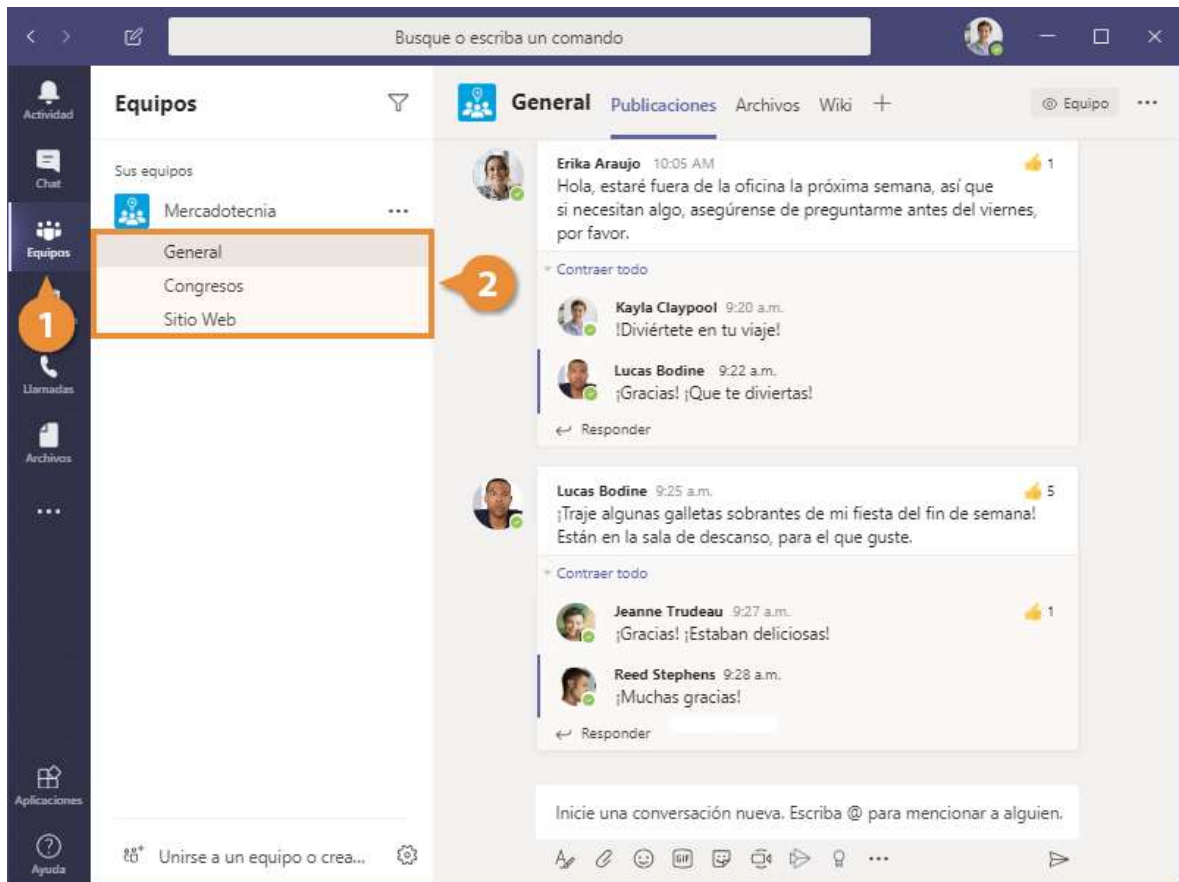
Busque o escriba un comando

Actividad
Chat
Equipos
1
Llamadas
Archivos
...
Aplicaciones
Ayuda

Equipos

Sus equipos
Mercadotecnia ...
General
Congresos
Sitio Web
2

Unirse a un equipo o crea...

General Publicaciones Archivos Wiki +
Equipo ...

Erika Araujo 10:05 AM
1
Hola, estaré fuera de la oficina la próxima semana, así que si necesitan algo, asegúrense de preguntarme antes del viernes, por favor.

Contraer todo

Kayla Claypool 9:20 a.m.
!Diviértete en tu viaje!

Lucas Bodine 9:22 a.m.
¡Gracias! ¡Que te diviertas!

Responder

Lucas Bodine 9:25 a.m.
5
¡Traje algunas galletas sobrantes de mi fiesta del fin de semana! Están en la sala de descanso, para el que guste.

Contraer todo

Jeanne Trudeau 9:27 a.m.
1
¡Gracias! ¡Estaban deliciosas!

Reed Stephens 9:28 a.m.
¡Muchas gracias!

Responder

Inicie una conversación nueva. Escriba @ para mencionar a alguien.